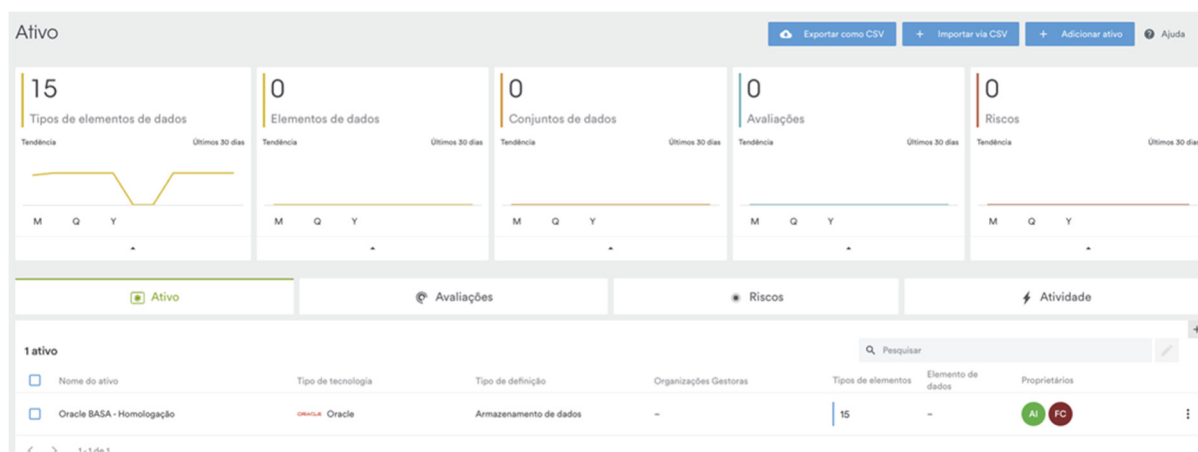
Ativo

Exportar como CSV
+ Importar via CSV
+ Adicionar ativo
Ajuda

15
Tipos de elementos de dados
Tendência
Últimos 30 dias
M Q Y

0
Elementos de dados
Tendência
Últimos 30 dias
M Q Y

0
Conjuntos de dados
Tendência
Últimos 30 dias
M Q Y

0
Avaliações
Tendência
Últimos 30 dias
M Q Y

0
Riscos
Tendência
Últimos 30 dias
M Q Y

Ativo
Avaliações
Riscos
Atividade

1 ativo
Pesquisar

| Nome do ativo | Tipo de tecnologia | Tipo de definição | Organizações Gestoras | Tipos de elementos | Elemento de dados | Proprietários |
|---|---|---|---|---|---|---|
| Oracle BASA - Homologação | ORACLE Oracle | Armazenamento de dados | – | 15 | – | AI FC |

1 - 1 de 1